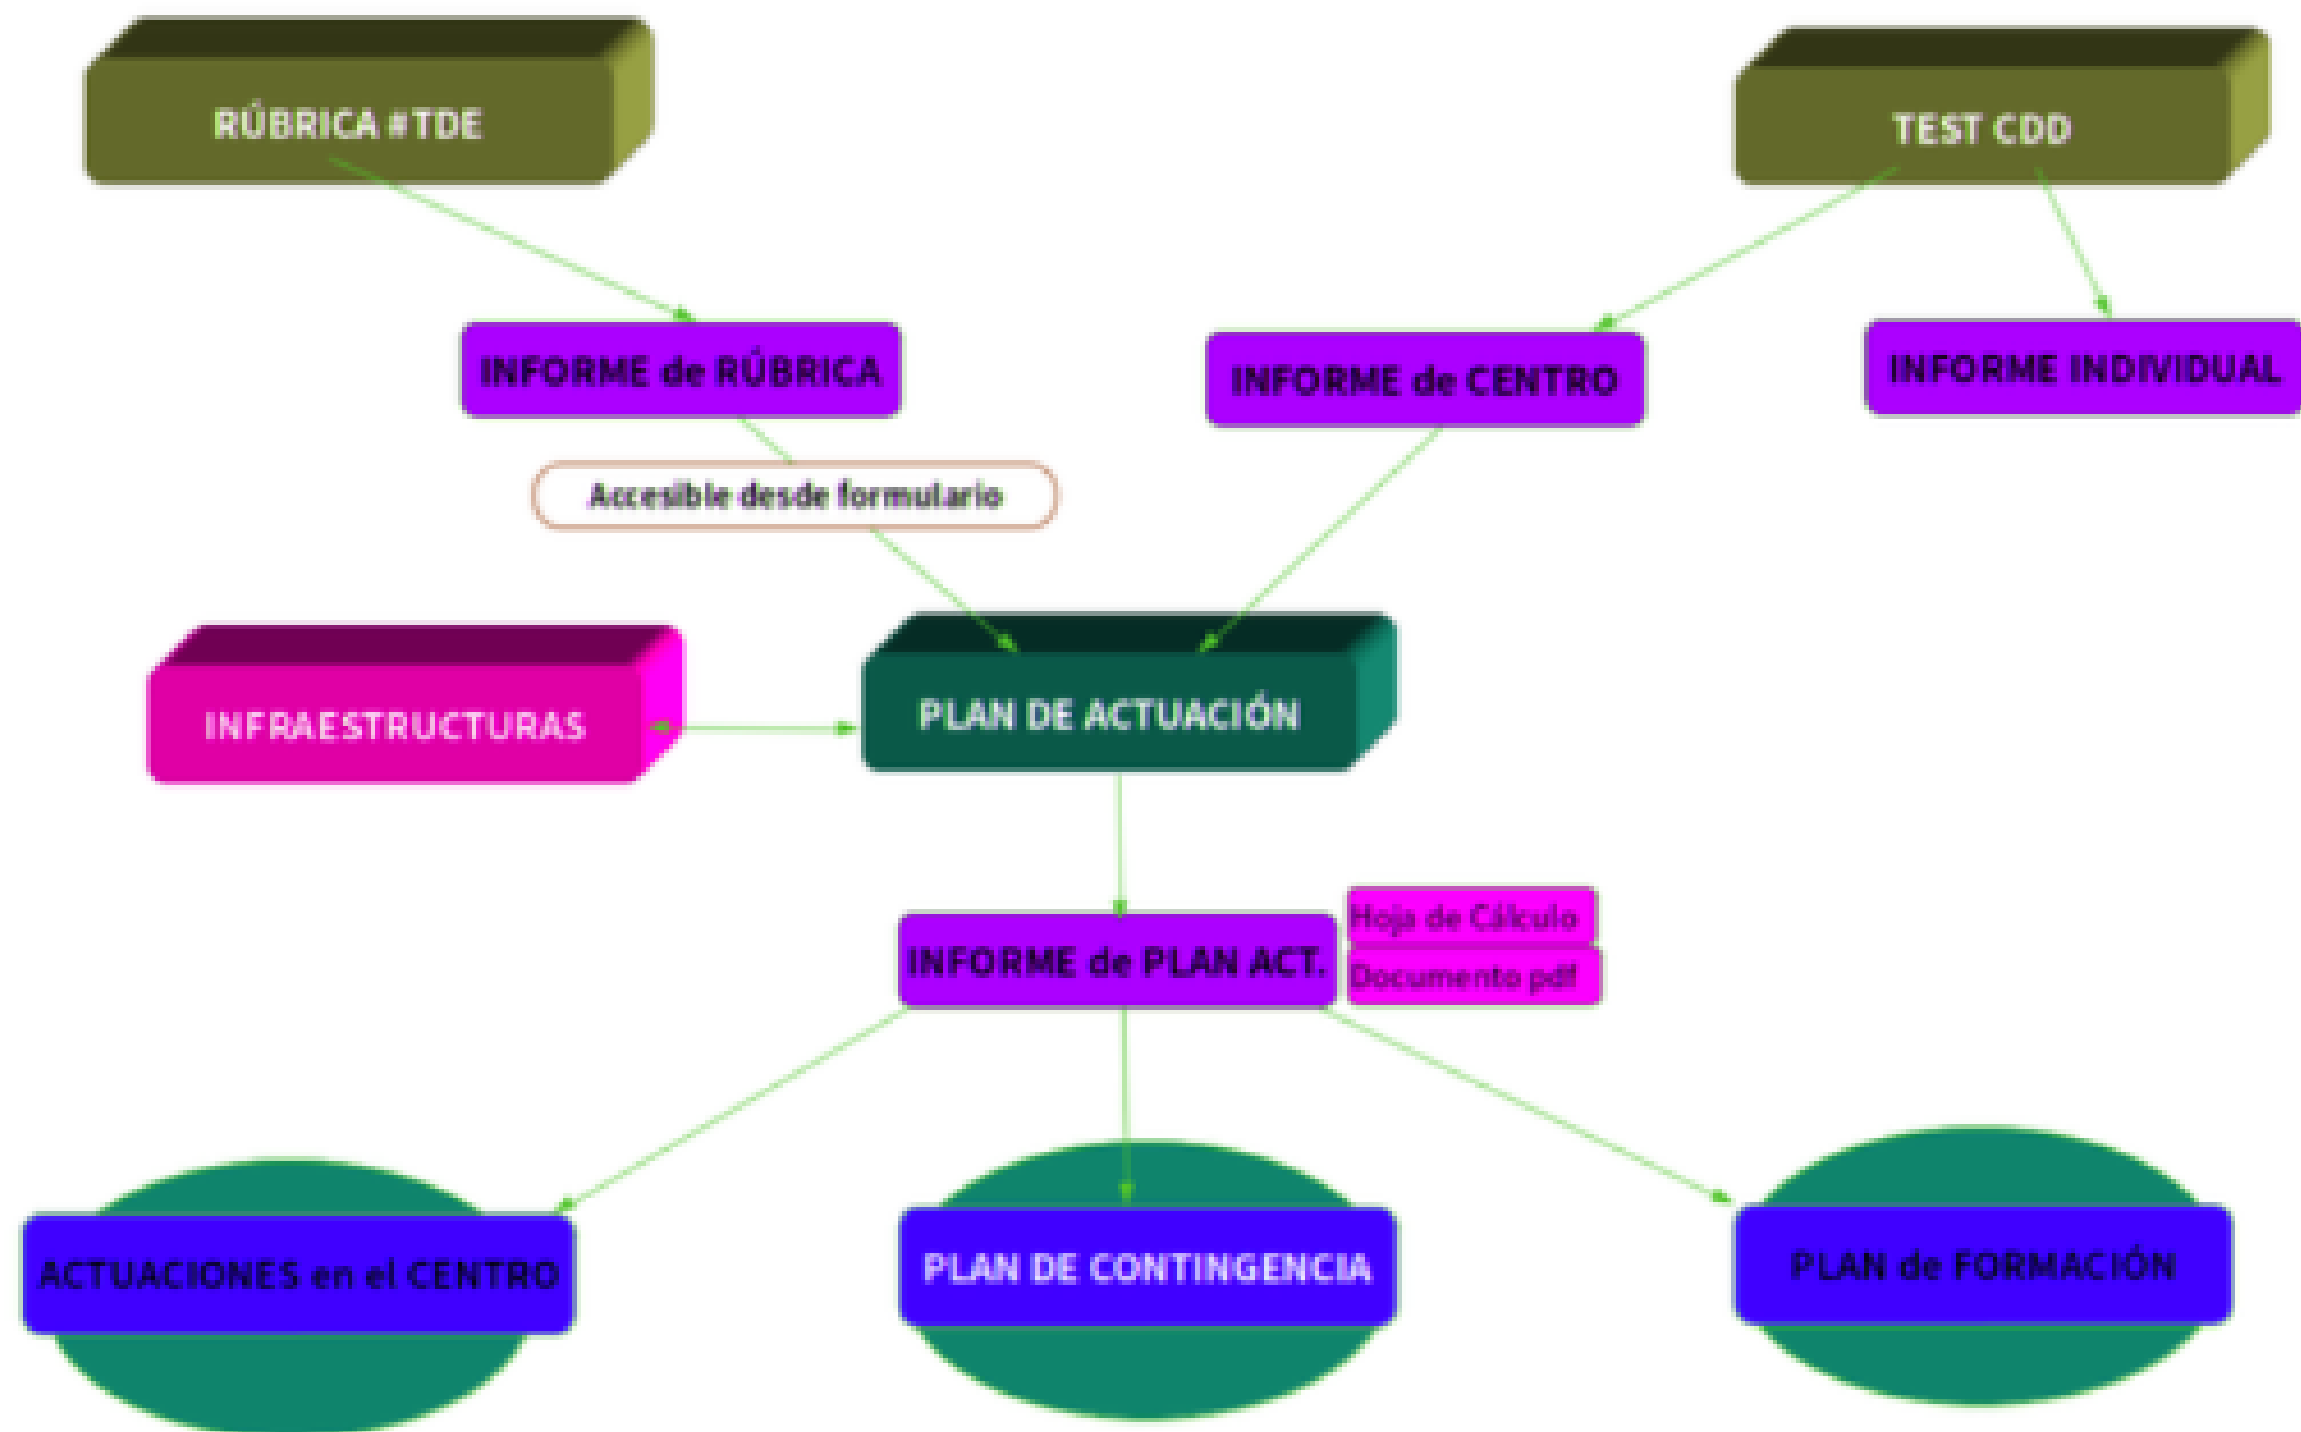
RÚBRICA #TDE

TEST CDD

INFORME de RÚBRICA

INFORME de CENTRO

INFORME INDIVIDUAL

Accesible desde formulario

INFRAESTRUCTURAS

PLAN DE ACTUACIÓN

INFORME de PLAN ACT.

Hoja de Cálculo

Documento pdf

ACTUACIONES en el CENTRO

PLAN DE CONTINGENCIA

PLAN de FORMACIÓN